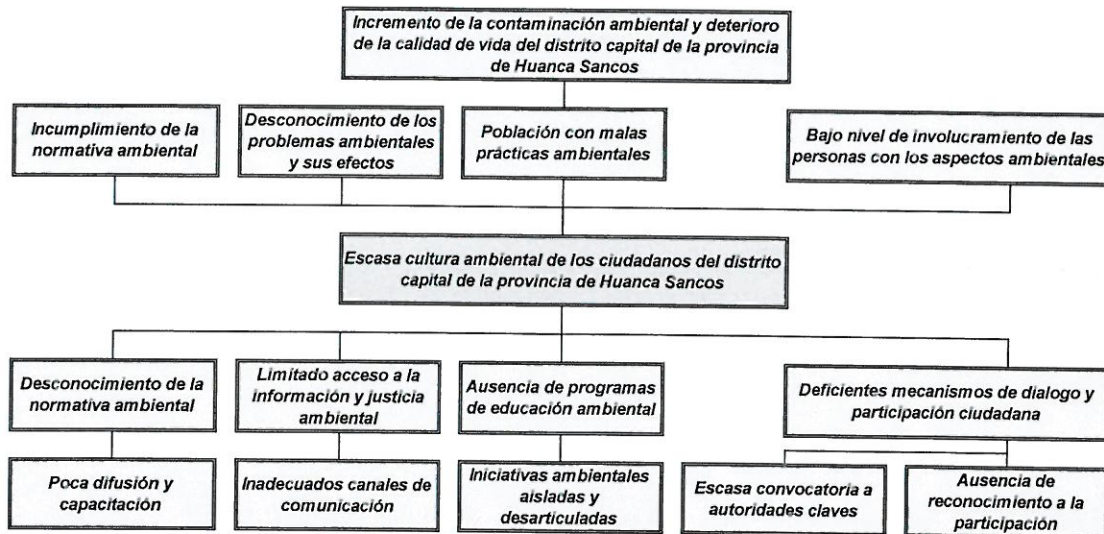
Incremento de la contaminación ambiental y deterioro de la calidad de vida del distrito capital de la provincia de Huanca Sancos

Incumplimiento de la normativa ambiental

Desconocimiento de los problemas ambientales y sus efectos

Población con malas prácticas ambientales

Bajo nivel de involucramiento de las personas con los aspectos ambientales

Escasa cultura ambiental de los ciudadanos del distrito capital de la provincia de Huanca Sancos

Desconocimiento de la normativa ambiental

Limitado acceso a la información y justicia ambiental

Ausencia de programas de educación ambiental

Deficientes mecanismos de dialogo y participación ciudadana

Poca difusión y capacitación

Inadecuados canales de comunicación

Iniciativas ambientales aisladas y desarticuladas

Escasa convocatoria a autoridades claves

Ausencia de reconocimiento a la participación